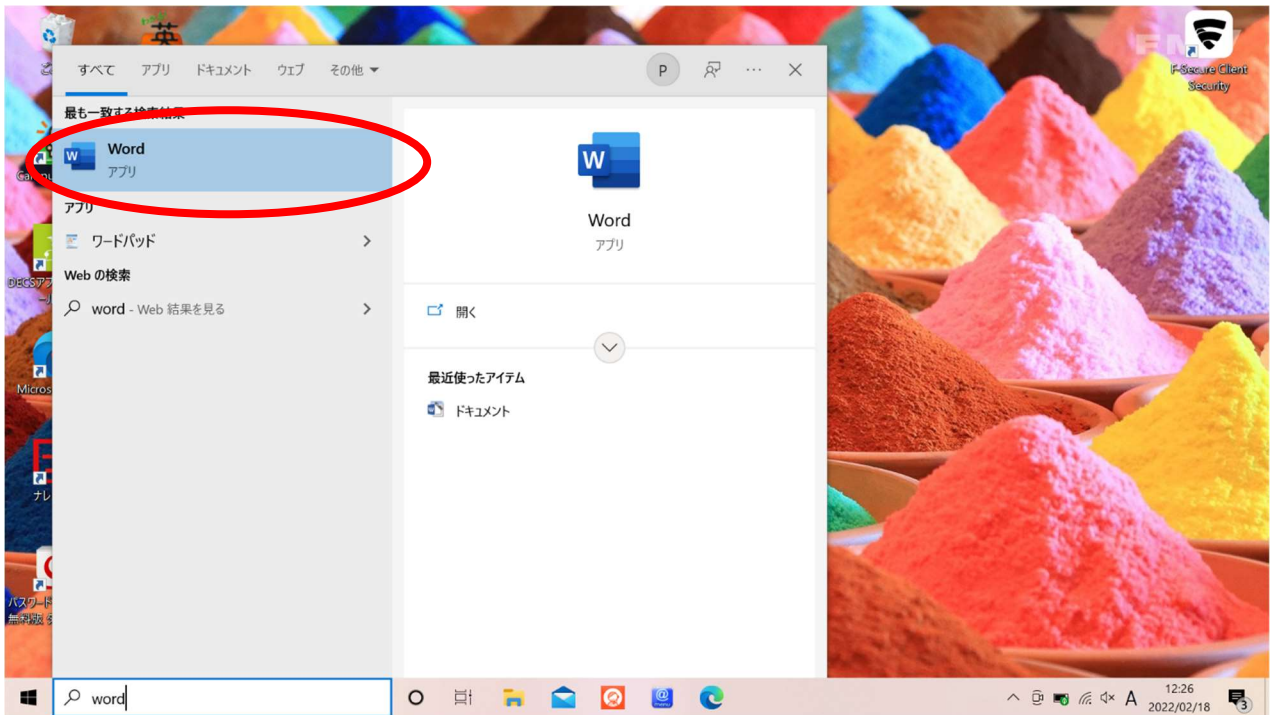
すべて アプリ ドキュメント ウェブ その他 ▾

P

最も一致する検索結果

Word
アプリ

アプリ

ワードパッド

Web の検索

word - Web 結果を見る

Word
アプリ

開く

最近使ったアイテム

ドキュメント

F-Secure Client Security

DECSアプ

Micros

ナレ

パスワード
無料版

word

12:26
2022/02/18

A

3